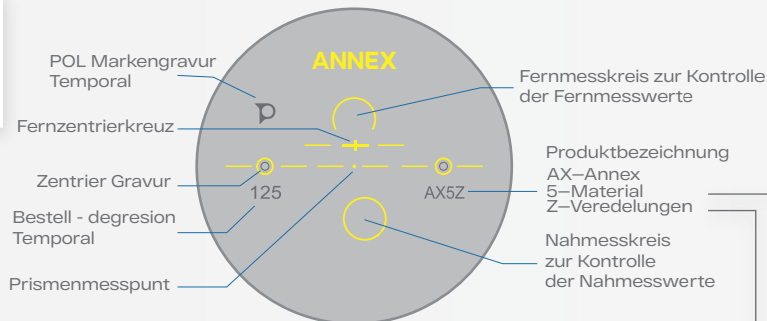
POL Markengravur
Temporal

ANNEX

Fernmesskreis zur Kontrolle
der Fernmesswerte

Fernzentrierkreuz

Produktbezeichnung
AX–Annex
5–Material
Z–Veredelungen

Zentrier Gravur

125

AX5Z

Bestell - degresion
Temporal

Nahmesskreis
zur Kontrolle
der Nahmesswerte

Prismenmesspunt